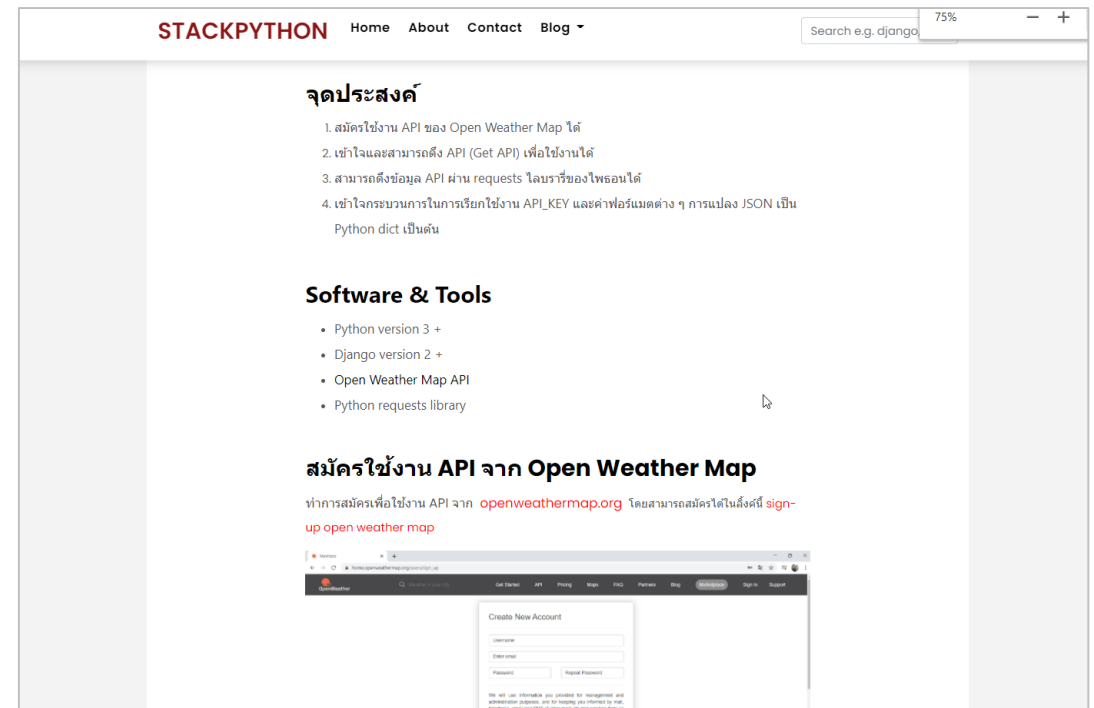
STACKPYTHON Home About Contact Blog

Search e.g. django

75% − +

จุดประสงค์

1. สมัครใช้งาน API ของ Open Weather Map ได้
2. เข้าใจและสามารถดึง API (Get API) เพื่อใช้งานได้
3. สามารถดึงข้อมูล API ผ่าน requests ไลบรารี่ของไพธอนได้
4. เข้าใจกระบวนการในการเรียกใช้งาน API_KEY และค่าฟอร์แมตต่าง ๆ การแปลง JSON เป็น Python dict เป็นต้น

Software & Tools

- Python version 3 +
- Django version 2 +
- Open Weather Map API
- Python requests library

สมัครใช้งาน API จาก Open Weather Map

ทำการสมัครเพื่อใช้งาน API จาก openweathermap.org โดยสามารถสมัครได้ในลิ้งค์นี้ sign-up open weather map

OpenWeather Get Started API Pricing Maps FAQ Partners Blog Marketplace Sign In Support

Create New Account

Username

Enter email

Password

Repeat Password

We will use information you provided for management and administration purposes, and for keeping you informed by mail,